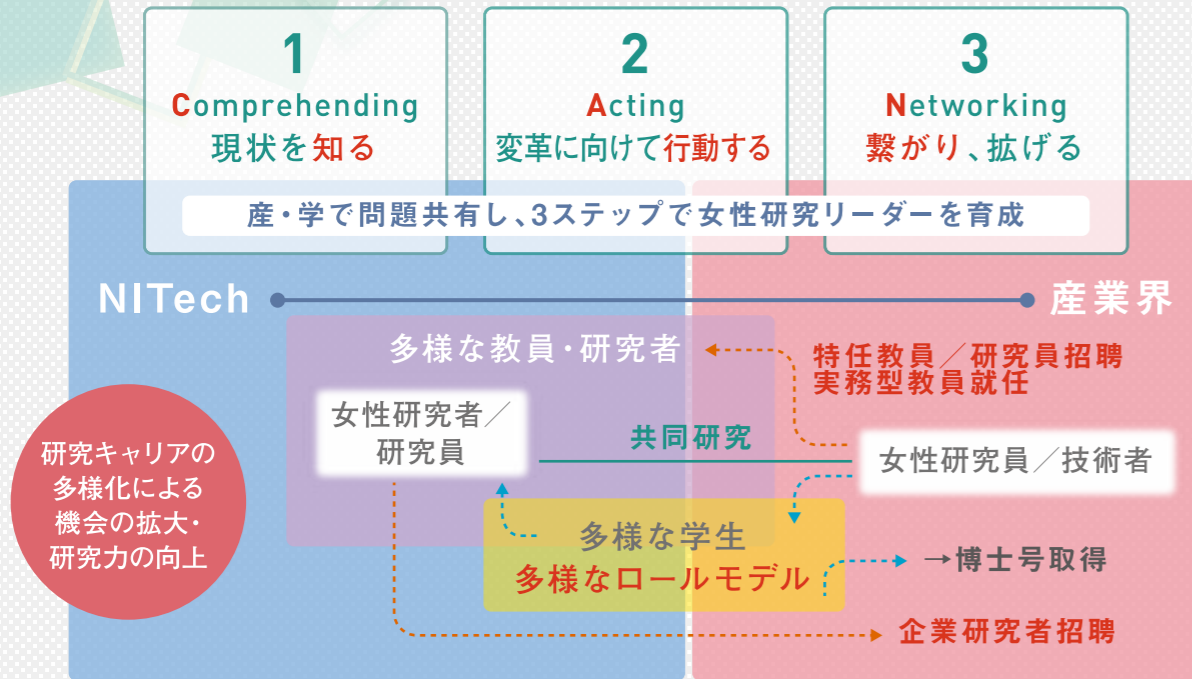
1
Comprehending
現状を知る

2
Acting
変革に向けて行動する

3
Networking
繋がり、拡げる

産・学で問題共有し、3ステップで女性研究リーダーを育成

NITech

産業界

多様な教員・研究者

特任教員／研究員招聘
実務型教員就任

女性研究者／
研究員

共同研究

女性研究員／技術者

研究キャリアの
多様化による
機会の拡大・
研究力の向上

多様な学生
多様なロールモデル

→博士号取得

企業研究者招聘